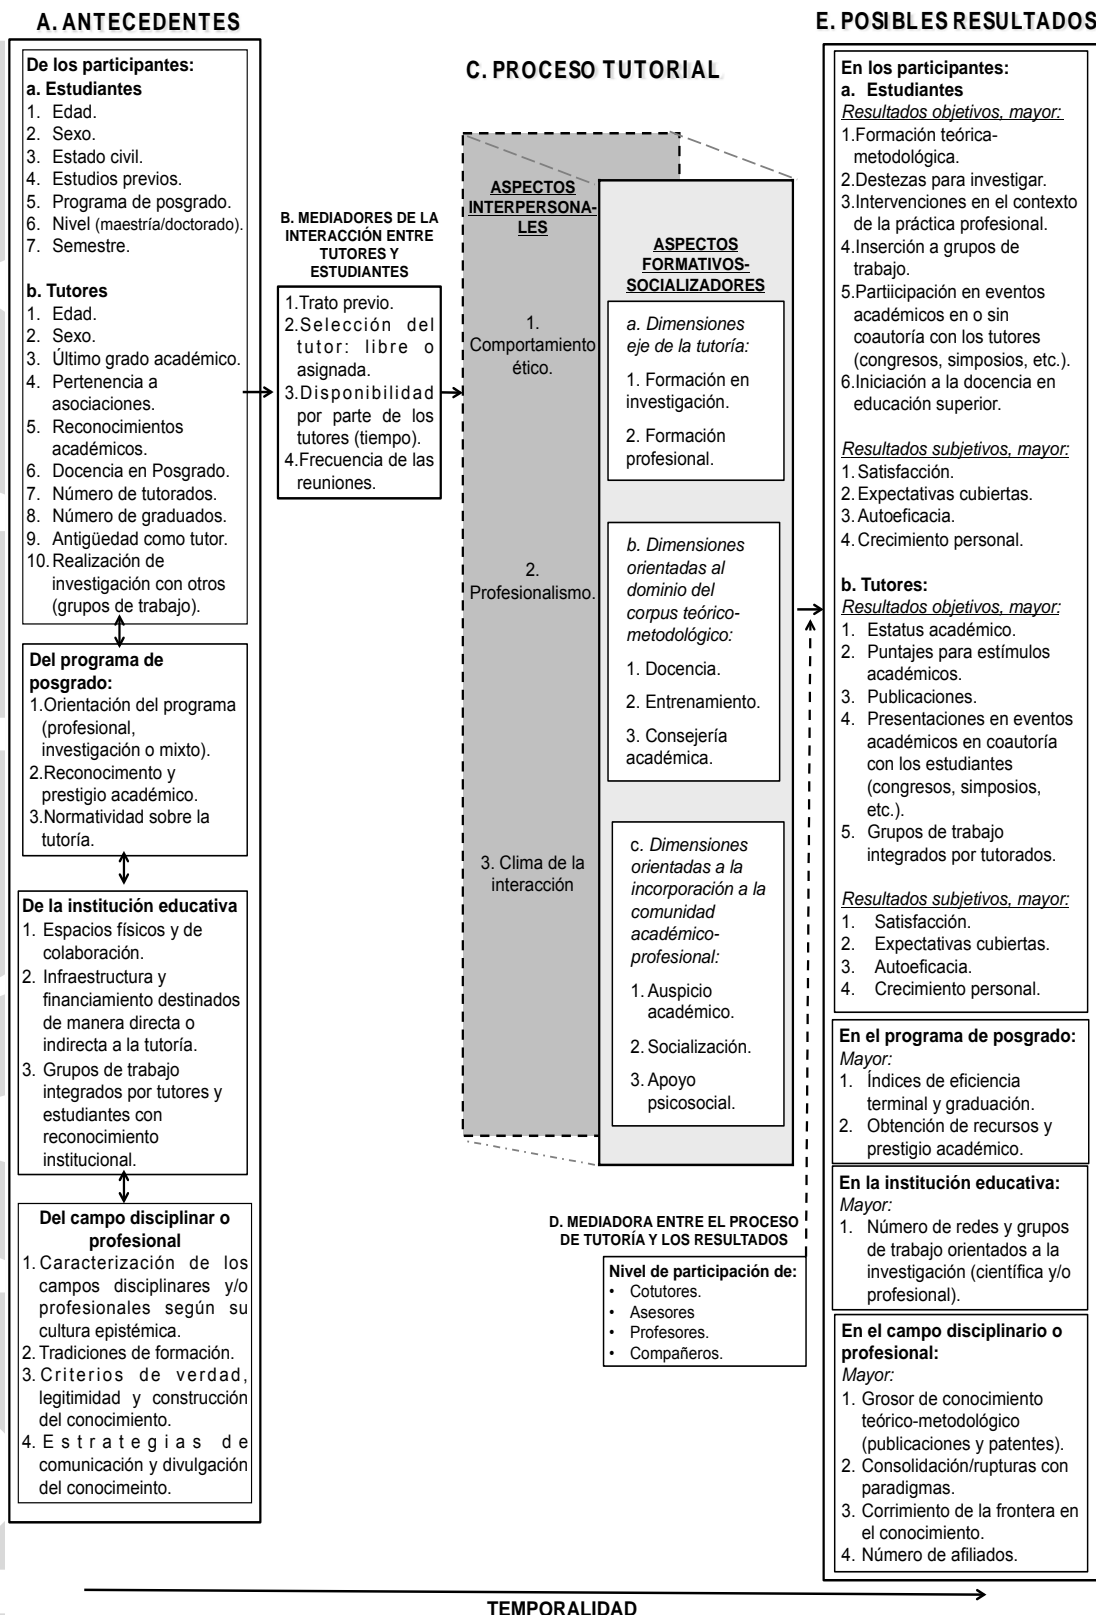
A. ANTECEDENTES

De los participantes:
a. Estudiantes
1. Edad.
2. Sexo.
3. Estado civil.
4. Estudios previos.
5. Programa de posgrado.
6. Nivel (maestría/doctorado).
7. Semestre.

b. Tutores
1. Edad.
2. Sexo.
3. Último grado académico.
4. Pertenencia a asociaciones.
5. Reconocimientos académicos.
6. Docencia en Posgrado.
7. Número de tutorados.
8. Número de graduados.
9. Antigüedad como tutor.
10. Realización de investigación con otros (grupos de trabajo).

Del programa de posgrado:
1. Orientación del programa (profesional, investigación o mixto).
2. Reconocimento y prestigio académico.
3. Normatividad sobre la tutoría.

De la institución educativa
1. Espacios físicos y de colaboración.
2. Infraestructura y financiamiento destinados de manera directa o indirecta a la tutoría.
3. Grupos de trabajo integrados por tutores y estudiantes con reconocimiento institucional.

Del campo disciplinar o profesional
1. Caracterización de los campos disciplinares y/o profesionales según su cultura epistémica.
2. Tradiciones de formación.
3. Criterios de verdad, legitimidad y construcción del conocimiento.
4. Estrategias de comunicación y divulgación del conocimeinto.

B. MEDIADORES DE LA INTERACCIÓN ENTRE TUTORES Y ESTUDIANTES
1. Trato previo.
2. Selección del tutor: libre o asignada.
3. Disponibilidad por parte de los tutores (tiempo).
4. Frecuencia de las reuniones.

C. PROCESO TUTORIAL

ASPECTOS INTERPERSONALES
1. Comportamiento ético.
2. Profesionalismo.
3. Clima de la interacción

ASPECTOS FORMATIVOS-SOCIALIZADORES
a. Dimensiones eje de la tutoría:
1. Formación en investigación.
2. Formación profesional.

b. Dimensiones orientadas al dominio del corpus teórico-metodológico:
1. Docencia.
2. Entrenamiento.
3. Consejería académica.

c. Dimensiones orientadas a la incorporación a la comunidad académico-profesional:
1. Auspicio académico.
2. Socialización.
3. Apoyo psicosocial.

D. MEDIADORA ENTRE EL PROCESO DE TUTORÍA Y LOS RESULTADOS
Nivel de participación de:
• Cotutores.
• Asesores
• Profesores.
• Compañeros.

E. POSIBLES RESULTADOS

En los participantes:
a. Estudiantes
Resultados objetivos, mayor:
1. Formación teórica-metodológica.
2. Destezas para investigar.
3. Intervenciones en el contexto de la práctica profesional.
4. Inserción a grupos de trabajo.
5. Partiicipación en eventos académicos en o sin coautoría con los tutores (congresos, simposios, etc.).
6. Iniciación a la docencia en educación superior.

Resultados subjetivos, mayor:
1. Satisfacción.
2. Expectativas cubiertas.
3. Autoeficacia.
4. Crecimiento personal.

b. Tutores:
Resultados objetivos, mayor:
1. Estatus académico.
2. Puntajes para estímulos académicos.
3. Publicaciones.
4. Presentaciones en eventos académicos en coautoría con los estudiantes (congresos, simposios, etc.).
5. Grupos de trabajo integrados por tutorados.

Resultados subjetivos, mayor:
1. Satisfacción.
2. Expectativas cubiertas.
3. Autoeficacia.
4. Crecimiento personal.

En el programa de posgrado:
Mayor:
1. Índices de eficiencia terminal y graduación.
2. Obtención de recursos y prestigio académico.

En la institución educativa:
Mayor:
1. Número de redes y grupos de trabajo orientados a la investigación (científica y/o profesional).

En el campo disciplinario o profesional:
Mayor:
1. Grosor de conocimiento teórico-metodológico (publicaciones y patentes).
2. Consolidación/rupturas con paradigmas.
3. Corrimiento de la frontera en el conocimiento.
4. Número de afiliados.

TEMPORALIDAD